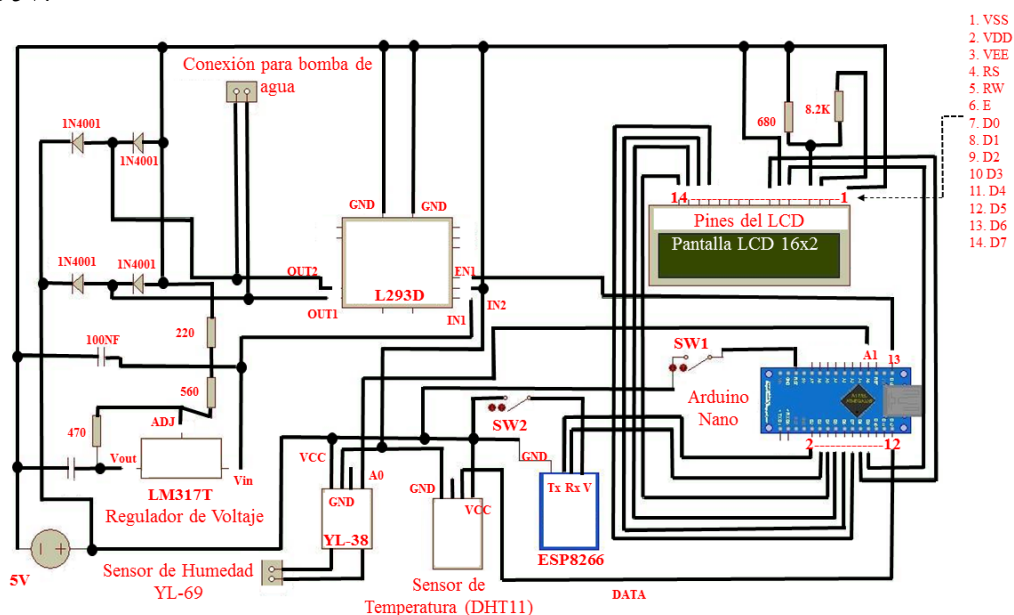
1. VSS
2. VDD
3. VEE
4. RS
5. RW
6. E
7. D0
8. D1
9. D2
10 D3
11. D4
12. D5
13. D6
14. D7

Conexión para bomba de agua

1N4001
1N4001
1N4001
1N4001

GND
GND
L293D
OUT2
OUT1
IN1
EN1
IN2

680
8.2K
14
1
Pines del LCD
Pantalla LCD 16x2

220
100NF
560
470
ADJ
Vout
Vin
LM317T
Regulador de Voltaje

SW1
A1
13
Arduino Nano
2
12

SW2
GND
Tx Rx V
ESP8266

VCC
A0
GND
YL-38
GND
VCC

5V
Sensor de Humedad YL-69
Sensor de Temperatura (DHT11)
DATA